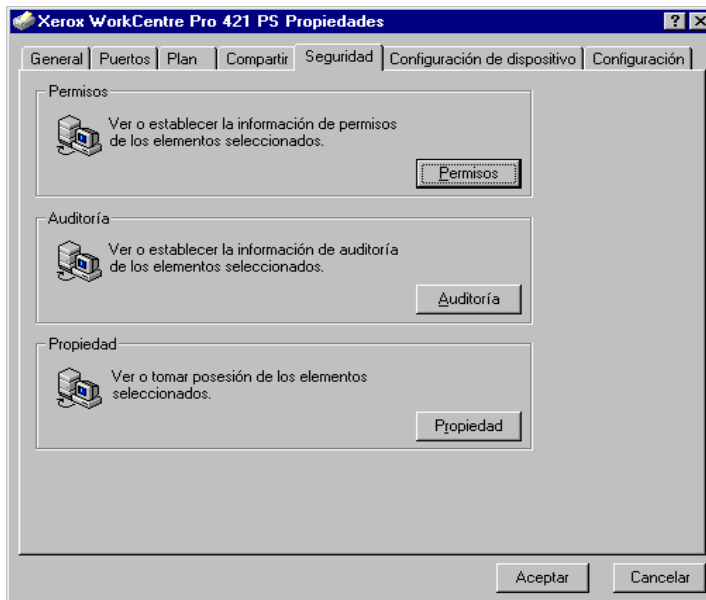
Xerox WorkCentre Pro 421 PS Propiedades

?

General | Puertos | Plan | Compartir | Seguridad | Configuración de dispositivo | Configuración

Permisos

Ver o establecer la información de permisos de los elementos seleccionados.

Permisos

Auditoría

Ver o establecer la información de auditoría de los elementos seleccionados.

Auditoría

Propiedad

Ver o tomar posesión de los elementos seleccionados.

Propiedad

Aceptar

Cancelar